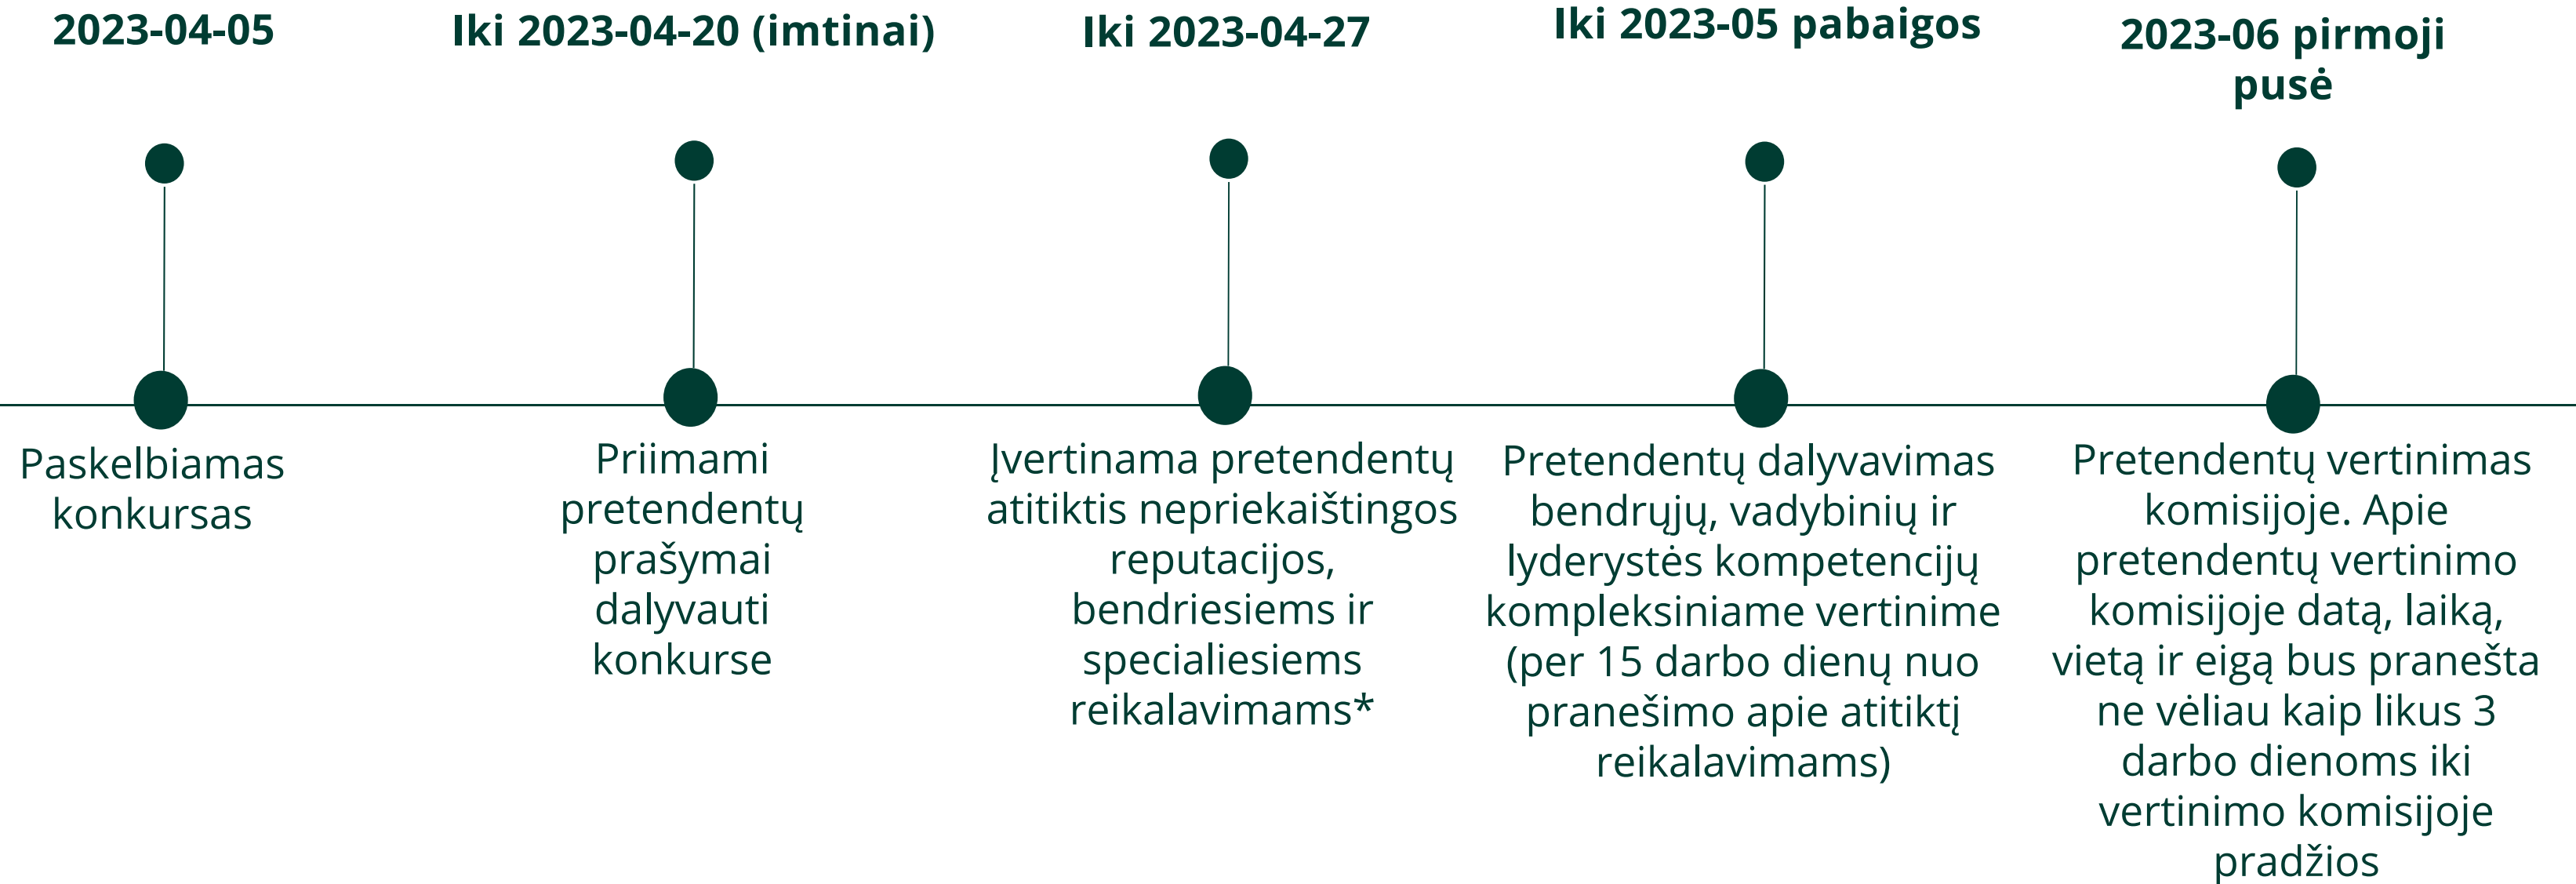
2023-04-05

Paskelbiamas konkursas

Iki 2023-04-20 (imtinai)

Priimami pretendentų prašymai dalyvauti konkurse

Iki 2023-04-27

Įvertinama pretendentų atitiktis nepriekaištingos reputacijos, bendriesiems ir specialiesiems reikalavimams*

Iki 2023-05 pabaigos

Pretendentų dalyvavimas bendrųjų, vadybinių ir lyderystės kompetencijų kompleksiniame vertinime (per 15 darbo dienų nuo pranešimo apie atitiktį reikalavimams)

2023-06 pirmoji pusė

Pretendentų vertinimas komisijoje. Apie pretendentų vertinimo komisijoje datą, laiką, vietą ir eigą bus pranešta ne vėliau kaip likus 3 darbo dienoms iki vertinimo komisijoje pradžios